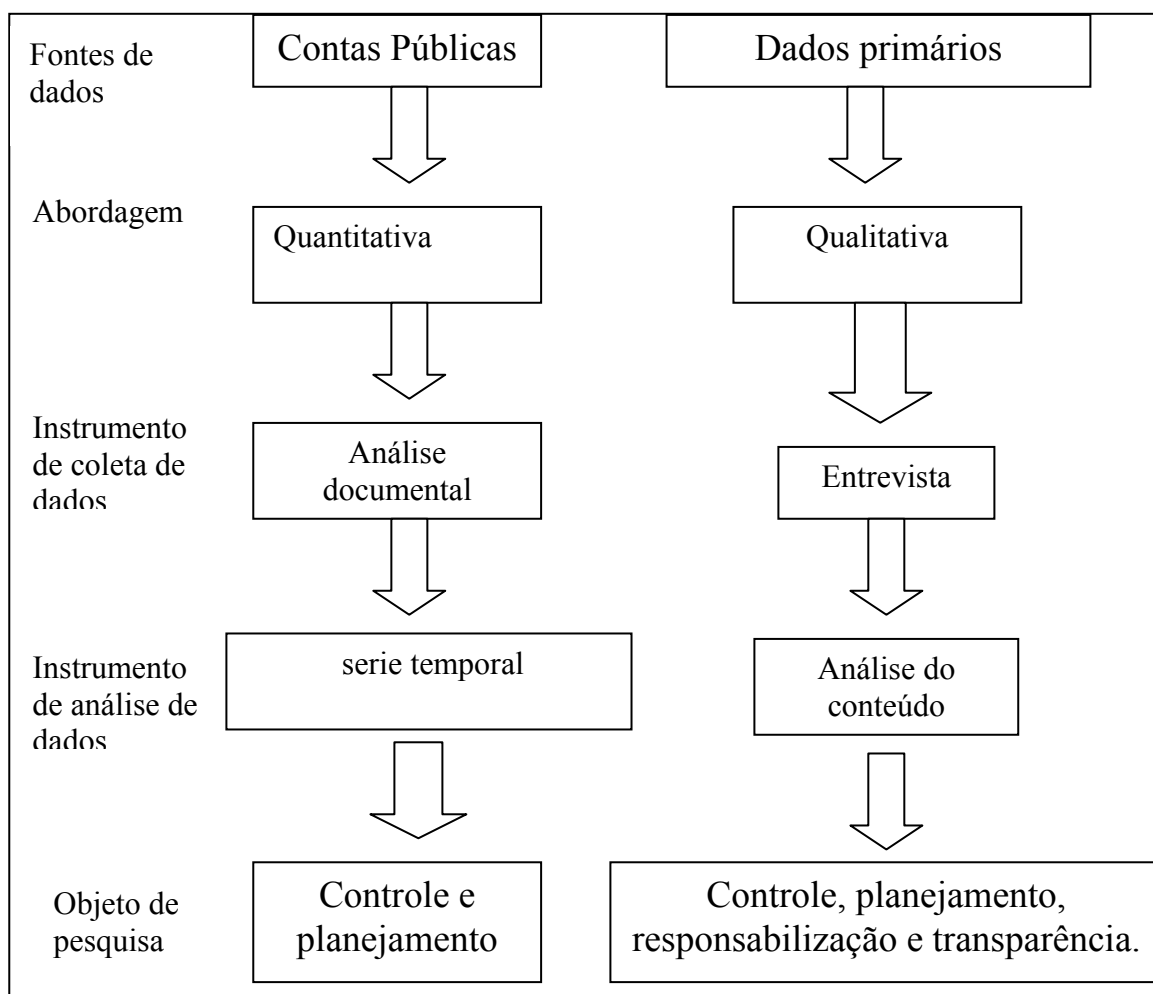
Fontes de dados

Contas Públicas

Dados primários

Abordagem

Quantitativa

Qualitativa

Instrumento de coleta de dados

Análise documental

Entrevista

Instrumento de análise de dados

serie temporal

Análise do conteúdo

Objeto de pesquisa

Controle e planejamento

Controle, planejamento, responsabilização e transparência.